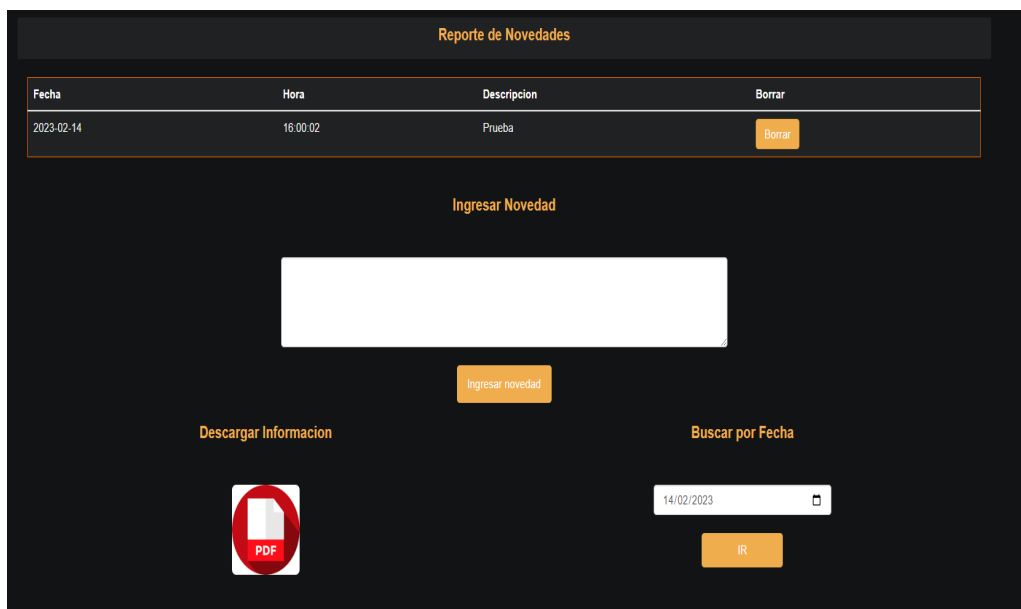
Reporte de Novedades

| Fecha | Hora | Descripcion | Borrar |
|---|---|---|---|
| 2023-02-14 | 16:00:02 | Prueba | Borrar |

Ingresar Novedad

Ingresar novedad

Descargar Informacion

PDF

Buscar por Fecha

14/02/2023

IR